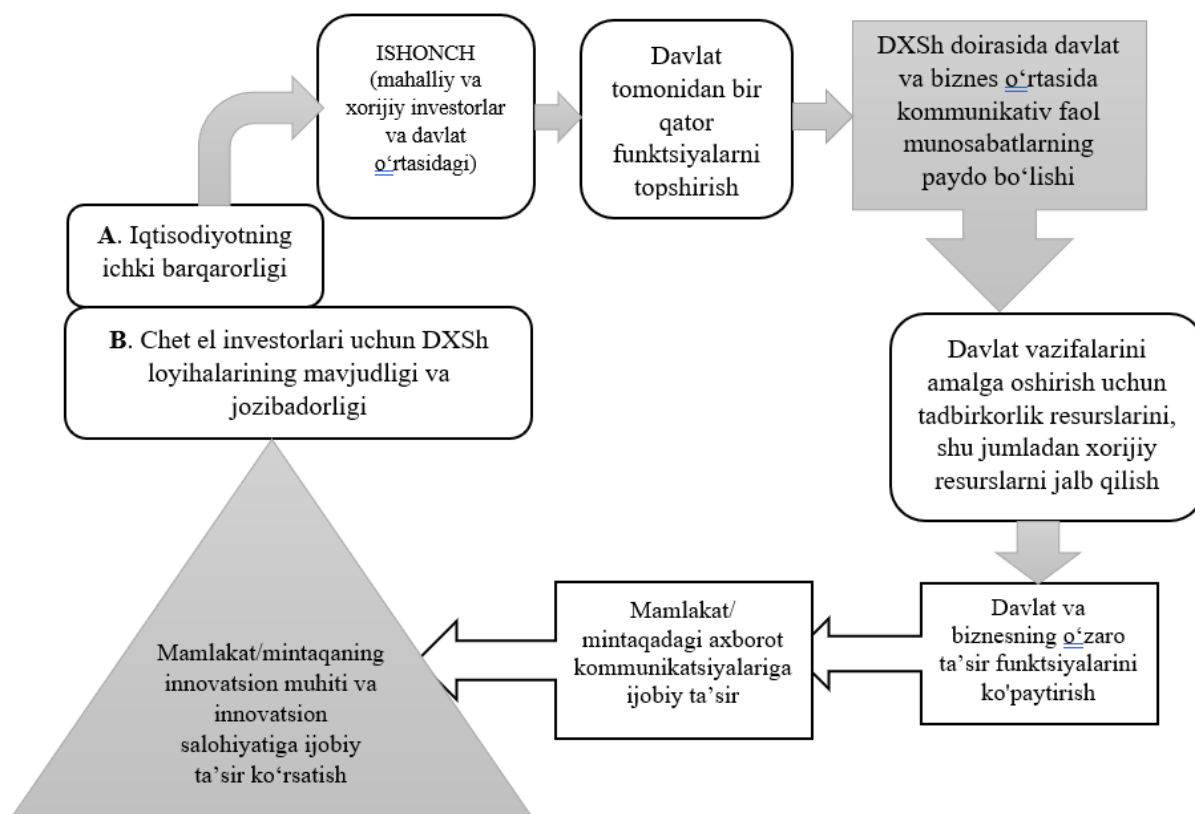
ISHONCH (mahalliy va xorijiy investorlar va davlat o'rtasidagi)

Davlat tomonidan bir qator funktsiyalarni topshirish

DXSh doirasida davlat va biznes o'rtasida kommunikativ faol munosabatlarning paydo bo'lishi

A. Iqtisodiyotning ichki barqarorligi

B. Chet el investorlari uchun DXSh loyihalarining mavjudligi va jozibadorligi

Davlat vazifalarini amalga oshirish uchun tadbirkorlik resurslarini, shu jumladan xorijiy resurslarni jalb qilish

Davlat va biznesning o'zaro ta'sir funktsiyalarini ko'paytirish

Mamlakat/ mintaqadagi axborot kommunikatsiyalariga ijobiy ta'sir

Mamlakat/mintaqaning innovatsion muhiti va innovatsion salohiyatiga ijobiy ta'sir ko'rsatish